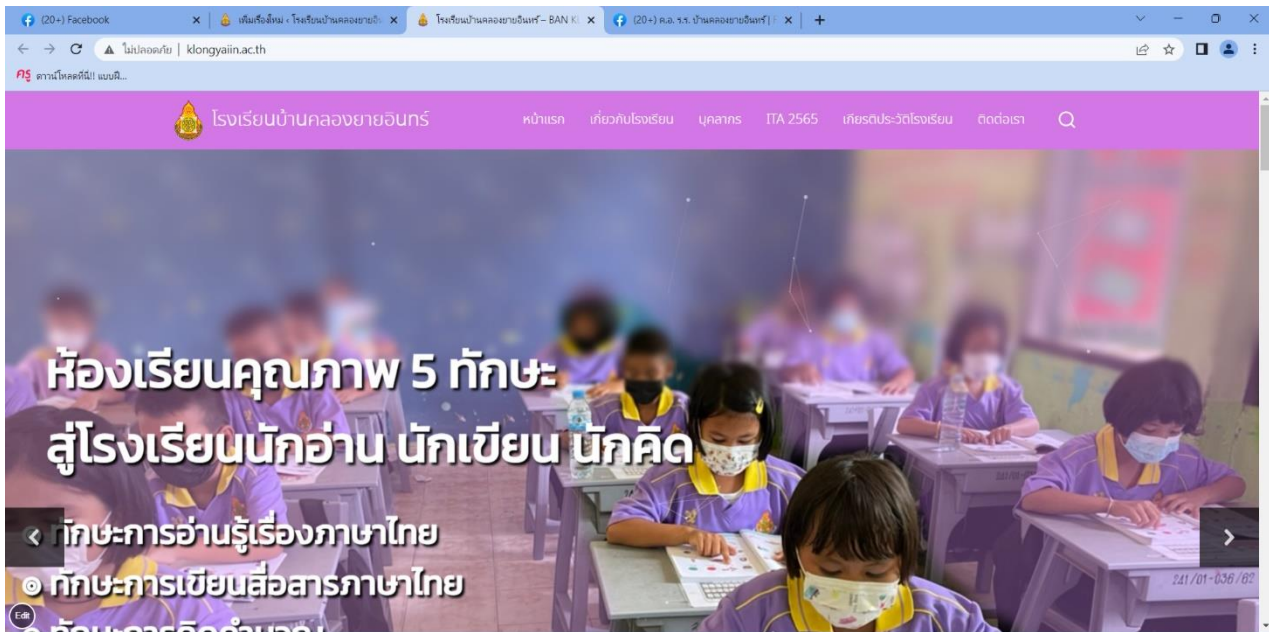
(20+) Facebook | เพิ่มเรื่องใหม่ ‹ โรงเรียนบ้านคลองยายอิน | โรงเรียนบ้านคลองยายอินทร์ – BAN K | (20+) ค.อ. ร.ร. บ้านคลองยายอินทร์ |

ไม่ปลอดภัย | klongyaiin.ac.th

ครู ดาวน์โหลดฟรี!! แบบฟ...

โรงเรียนบ้านคลองยายอินทร์

หน้าแรก เกี่ยวกับโรงเรียน บุคลากร ITA 2565 เกียรติประวัติโรงเรียน ติดต่อเรา

ห้องเรียนคุณภาพ 5 ทักษะ
สู่โรงเรียนนักอ่าน นักเขียน นักคิด

ทักษะการอ่านรู้เรื่องภาษาไทย
◎ ทักษะการเขียนสื่อสารภาษาไทย
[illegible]

241/01-056/62

Edit